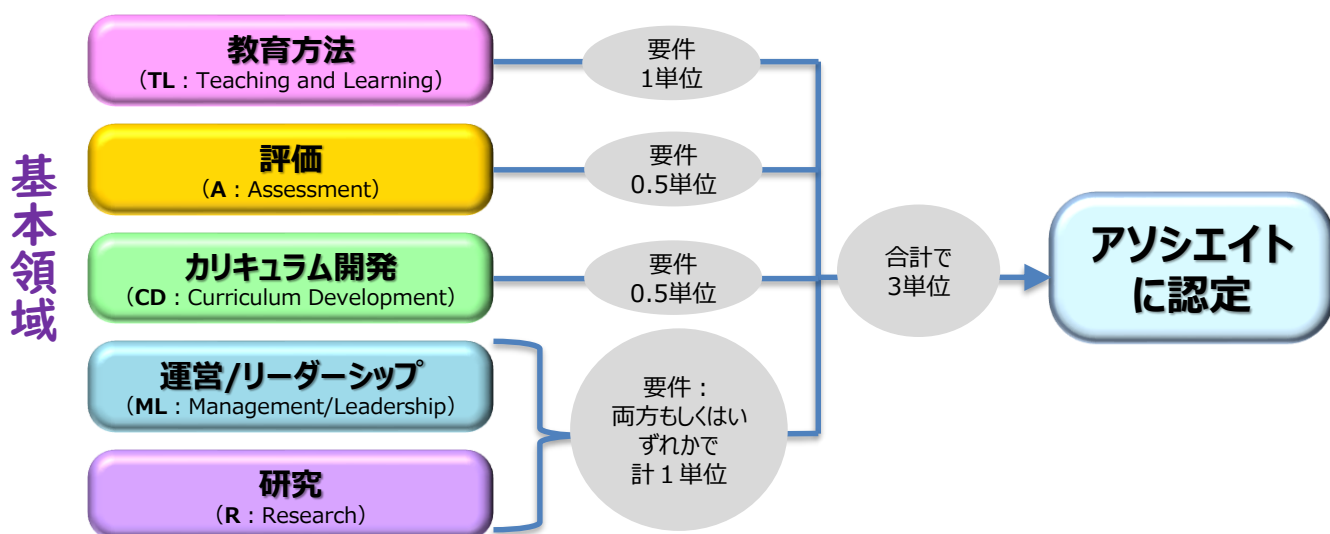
基本領域

教育方法
（TL：Teaching and Learning）

要件
1単位

評価
（A：Assessment）

要件
0.5単位

カリキュラム開発
（CD：Curriculum Development）

要件
0.5単位

運営/リーダーシップ
（ML：Management/Leadership）

研究
（R：Research）

要件：
両方もしくはいずれかで
計１単位

合計で
3単位

アソシエイトに認定